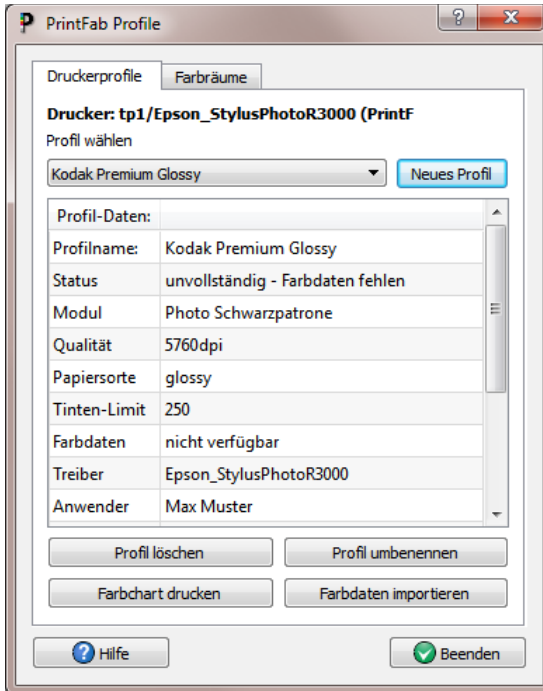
PrintFab Profile

?
X

Druckerprofile
Farbräume

Drucker: tp1/Epson_StylusPhotoR3000 (PrintF

Profil wählen

Kodak Premium Glossy
Neues Profil

| Profil-Daten: | |
|---|---|
| Profilname: | Kodak Premium Glossy |
| Status | unvollständig - Farbdaten fehlen |
| Modul | Photo Schwarzpatrone |
| Qualität | 5760dpi |
| Papiersorte | glossy |
| Tinten-Limit | 250 |
| Farbdaten | nicht verfügbar |
| Treiber | Epson_StylusPhotoR3000 |
| Anwender | Max Muster |

Profil löschen
Profil umbenennen
Farbchart drucken
Farbdaten importieren

Hilfe
Beenden